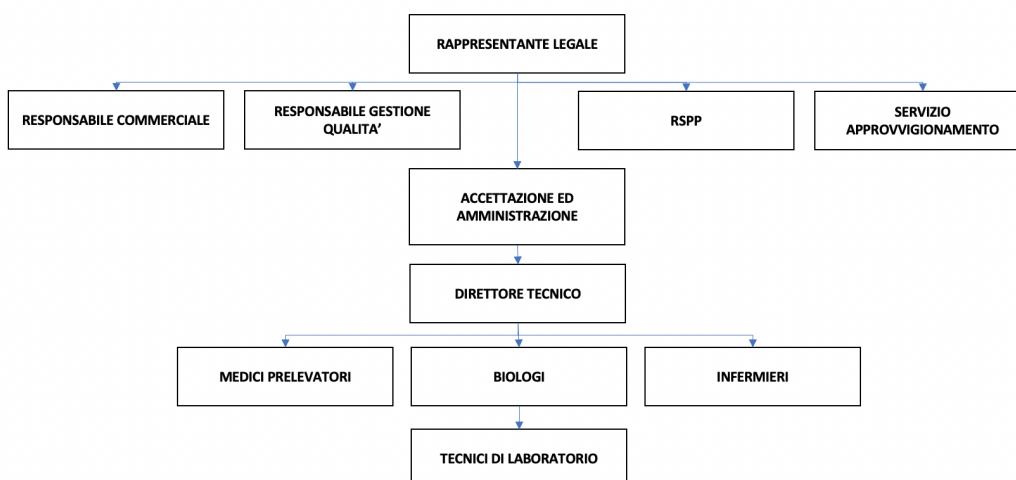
RAPPRESENTANTE LEGALE

RESPONSABILE COMMERCIALE

RESPONSABILE GESTIONE QUALITA'

RSPP

SERVIZIO APPROVVIGIONAMENTO

ACCETTAZIONE ED AMMINISTRAZIONE

DIRETTORE TECNICO

MEDICI PRELEVATORI

BIOLOGI

INFERMIERI

TECNICI DI LABORATORIO